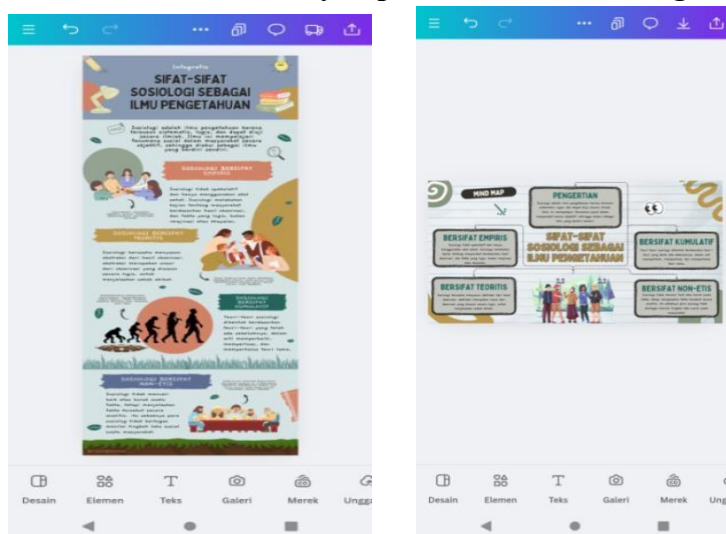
Infografis

SIFAT-SIFAT SOSIOLOGI SEBAGAI ILMU PENGETAHUAN

SOSIOLOGI BERSIFAT EMPIRIS

SOSIOLOGI BERSIFAT TEORITIS

SOSIOLOGI BERSIFAT KUMULATIF

SOSIOLOGI BERSIFAT NON-ETIS

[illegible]

Desain Elemen Teks Galeri Merek Ungg

MIND MAP

PENGERTIAN

BERSIFAT EMPIRIS

SIFAT-SIFAT SOSIOLOGI SEBAGAI ILMU PENGETAHUAN

BERSIFAT KUMULATIF

BERSIFAT TEORITIS

BERSIFAT NON-ETIS

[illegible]

Desain Elemen Teks Galeri Merek Ung